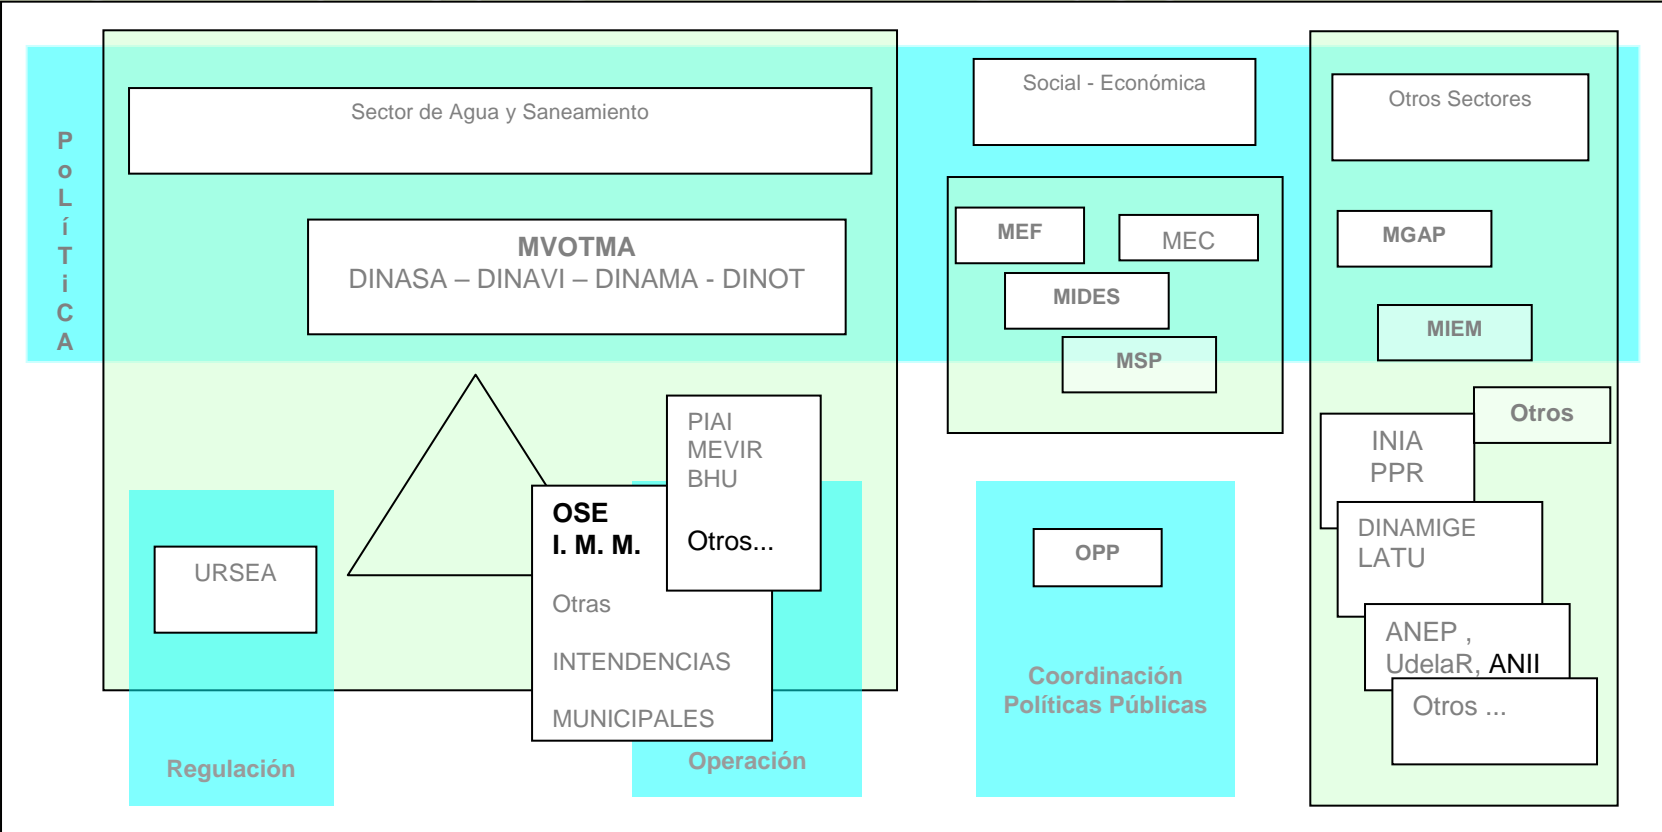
P
o
L
í
T
i
C
A

Sector de Agua y Saneamiento

MVOTMA
DINASA – DINAVI – DINAMA - DINOT

PIAI
MEVIR
BHU

Otros...

OSE
I. M. M.

Otras

INTENDENCIAS

MUNICIPALES

URSEA

Regulación

Operación

Social - Económica

MEF

MEC

MIDES

MSP

OPP

Coordinación
Políticas Públicas

Otros Sectores

MGAP

MIEM

Otros

INIA
PPR

DINAMIGE
LATU

ANEP ,
UdelaR, ANII

Otros ...